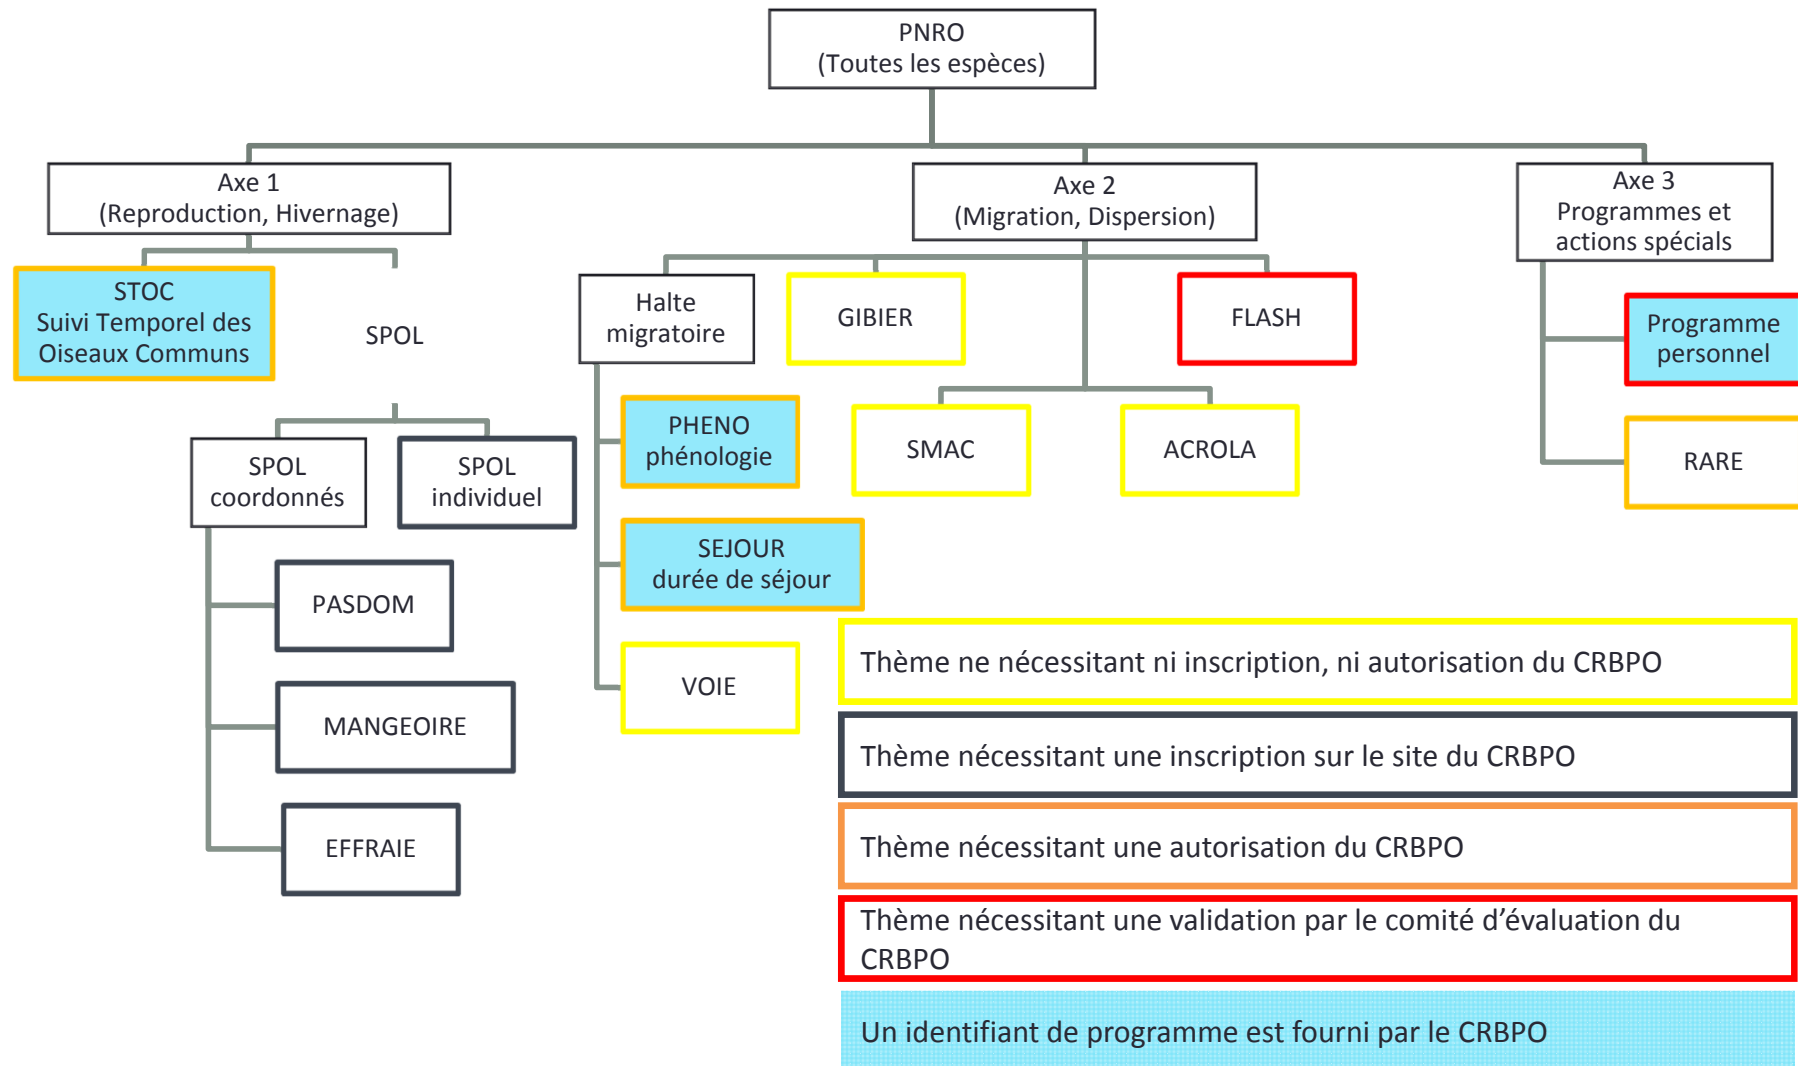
PNRO
(Toutes les espèces)

Axe 1
(Reproduction, Hivernage)

Axe 2
(Migration, Dispersion)

Axe 3
Programmes et actions spécials

STOC
Suivi Temporel des Oiseaux Communs

SPOL

SPOL coordonnés

SPOL individuel

PASDOM

MANGEOIRE

EFFRAIE

Halte migratoire

PHENO phénologie

SEJOUR durée de séjour

VOIE

GIBIER

FLASH

SMAC

ACROLA

Programme personnel

RARE

Thème ne nécessitant ni inscription, ni autorisation du CRBPO

Thème nécessitant une inscription sur le site du CRBPO

Thème nécessitant une autorisation du CRBPO

Thème nécessitant une validation par le comité d'évaluation du CRBPO

Un identifiant de programme est fourni par le CRBPO